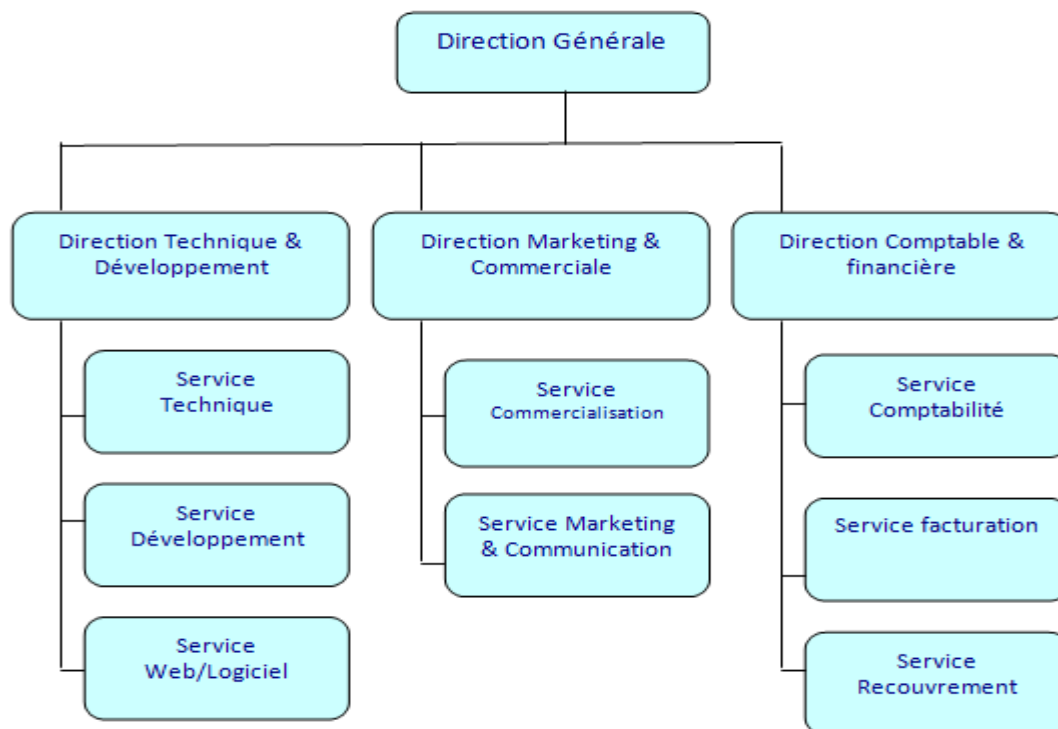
Direction Générale

Direction Technique & Développement

Service Technique

Service Développement

Service Web/Logiciel

Direction Marketing & Commerciale

Service Commercialisation

Service Marketing & Communication

Direction Comptable & financière

Service Comptabilité

Service facturation

Service Recouvrement